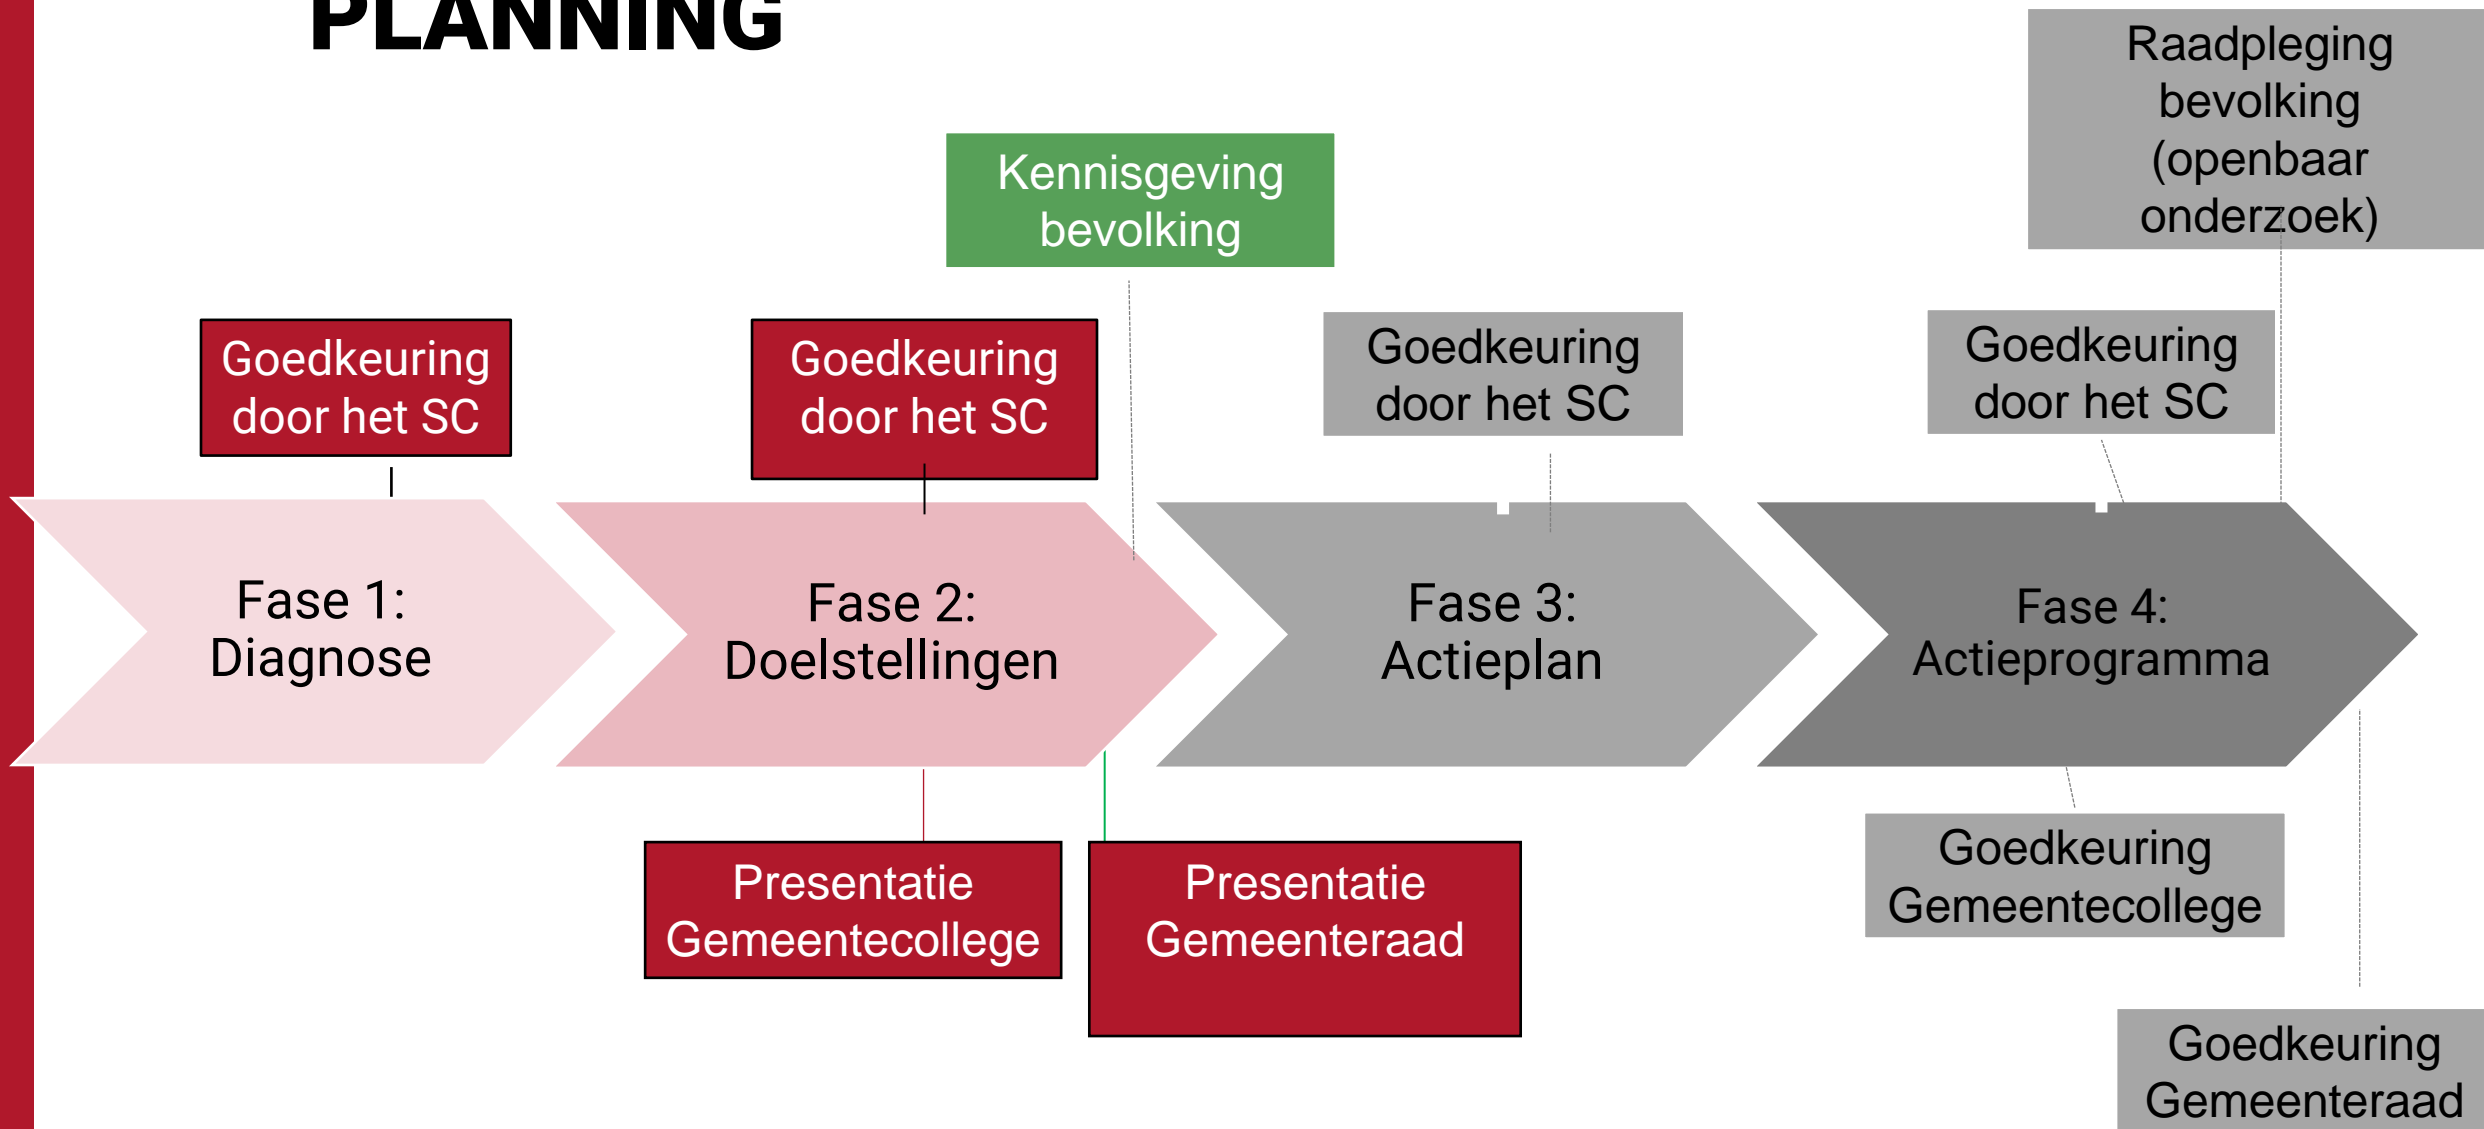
PLANNING

Kennisgeving bevolking

Raadpleging bevolking (openbaar onderzoek)

Goedkeuring door het SC

Goedkeuring door het SC

Goedkeuring door het SC

Goedkeuring door het SC

Fase 1: Diagnose

Fase 2: Doelstellingen

Fase 3: Actieplan

Fase 4: Actieprogramma

Presentatie Gemeentecollege

Presentatie Gemeenteraad

Goedkeuring Gemeentecollege

Goedkeuring Gemeenteraad